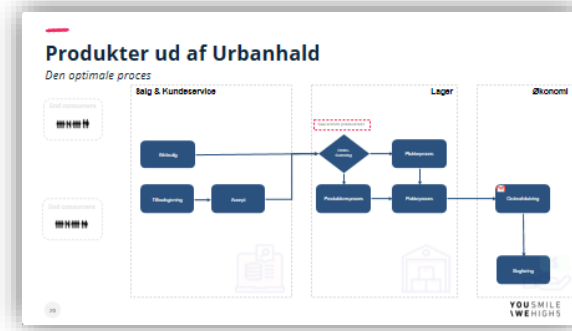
Produkter ud af Urbanhald

Den optimale proces

End consumers

End consumers

Salg & Kundeservice

Lager

Økonomi

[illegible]

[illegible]

Tilbudsgivning

Accept

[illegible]

Plukkeproces

Plukkeproces

Plukkeproces

Ordrebehandling

Regning

YOUSMILE
\WEHIGHS

20